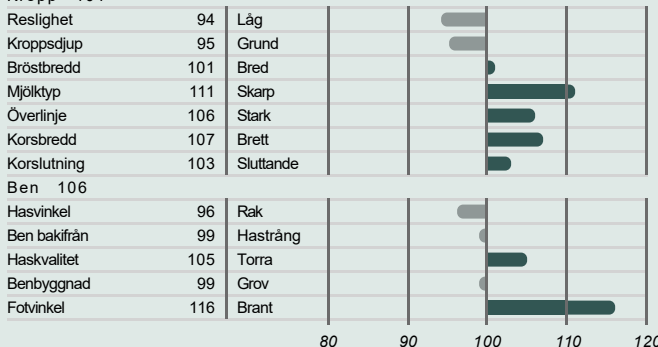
Kropp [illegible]

| | | |
|---|---|---|
| Reslighet | 94 | Låg |
| Kroppsdjup | 95 | Grund |
| Bröstbredd | 101 | Bred |
| Mjölktyp | 111 | Skarp |
| Överlinje | 106 | Stark |
| Korsbredd | 107 | Brett |
| Korslutning | 103 | Sluttande |

Ben 106

| | | |
|---|---|---|
| Hasvinkel | 96 | Rak |
| Ben bakifrån | 99 | Hastrång |
| Haskvalitet | 105 | Torra |
| Benbyggnad | 99 | Grov |
| Fotvinkel | 116 | Brant |

80 90 100 110 120